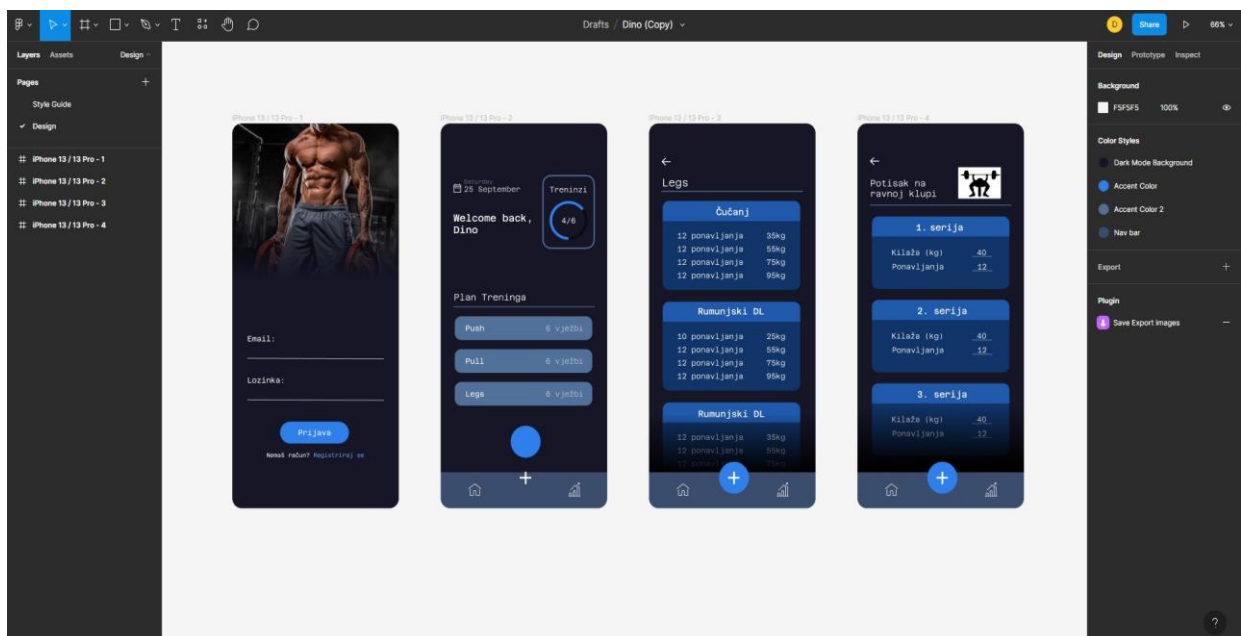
Drafts / Dino (Copy)

D Share 66%

Layers Assets Design

Pages +

Style Guide

Design

iPhone 13 / 13 Pro - 1

iPhone 13 / 13 Pro - 2

iPhone 13 / 13 Pro - 3

iPhone 13 / 13 Pro - 4

iPhone 13 / 13 Pro - 1

Email:

Lozinka:

Prijava

Nemaš račun? Registriraj se

iPhone 13 / 13 Pro - 2

Saturday
25 September

Treninzi

4/6

Welcome back, Dino

Plan Treninga

Push 6 vježbi

Pull 6 vježbi

Legs 6 vježbi

iPhone 13 / 13 Pro - 3

Legs

Čučanj

12 ponavljanja 35kg
12 ponavljanja 55kg
12 ponavljanja 75kg
12 ponavljanja 95kg

Rumunjski DL

10 ponavljanja 25kg
12 ponavljanja 55kg
12 ponavljanja 75kg
12 ponavljanja 95kg

Rumunjski DL

12 ponavljanja 35kg
12 ponavljanja 55kg
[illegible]

iPhone 13 / 13 Pro - 4

Potisak na ravnoj klupi

1. serija

Kilaža (kg) 40
Ponavljanja 12

2. serija

Kilaža (kg) 40
Ponavljanja 12

3. serija

Kilaža (kg) 40
Ponavljanja 12

Design Prototype Inspect

Background

F5F5F5 100%

Color Styles

Dark Mode Background

Accent Color

Accent Color 2

Nav bar

Export +

Plugin

Save Export images

?